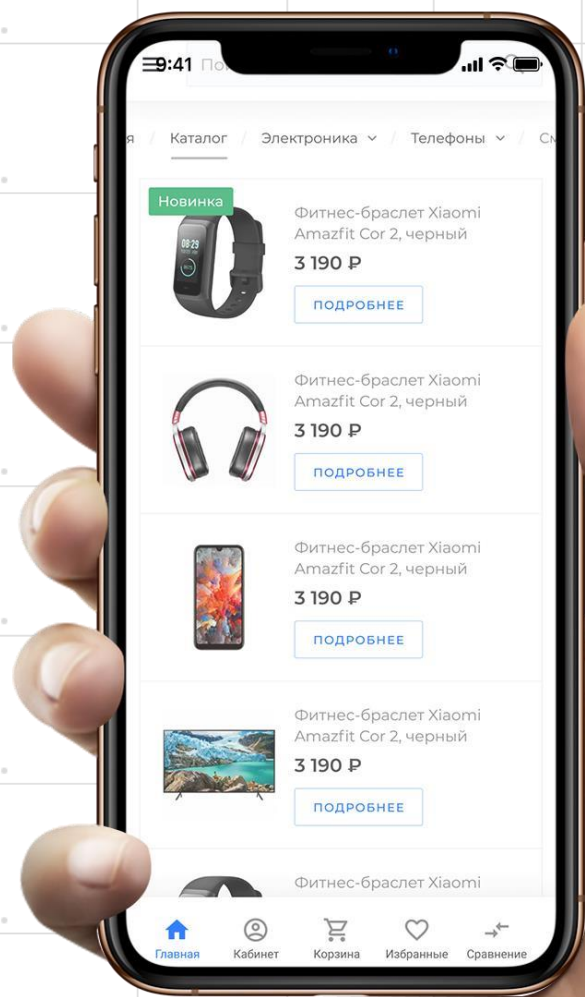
9:41 По

я / Каталог / Электроника / Телефоны / См

Новинка

08:29

Фитнес-браслет Xiaomi Amazfit Cor 2, черный

3 190 ₽

ПОДРОБНЕЕ

Фитнес-браслет Xiaomi Amazfit Cor 2, черный

3 190 ₽

ПОДРОБНЕЕ

Фитнес-браслет Xiaomi Amazfit Cor 2, черный

3 190 ₽

ПОДРОБНЕЕ

Фитнес-браслет Xiaomi Amazfit Cor 2, черный

3 190 ₽

ПОДРОБНЕЕ

Фитнес-браслет Xiaomi

Главная Кабинет Корзина Избранные Сравнение